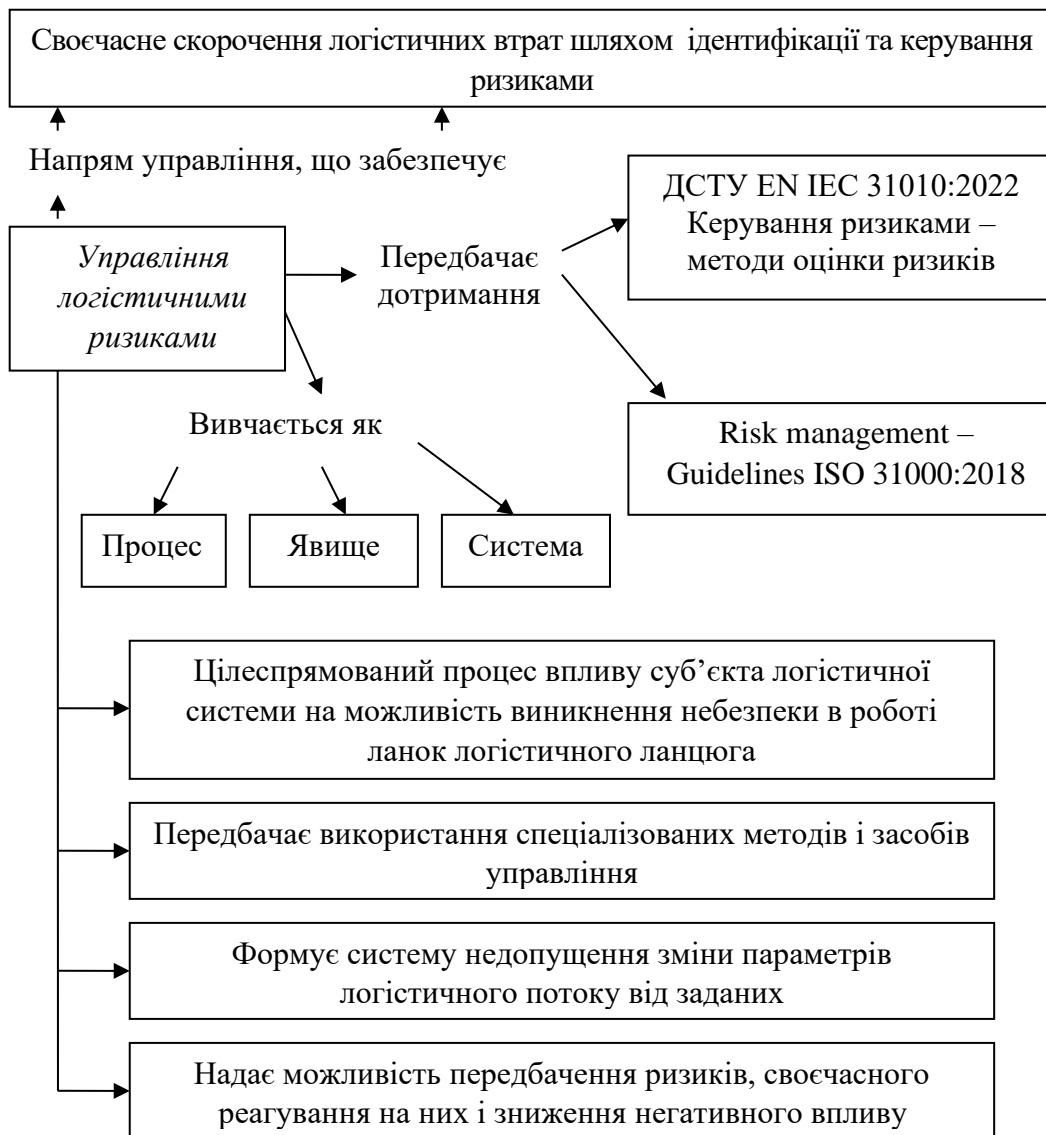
Своєчасне скорочення логістичних втрат шляхом ідентифікації та керування ризиками

Напрям управління, що забезпечує

Управління логістичними ризиками

Передбачає дотримання

ДСТУ EN IEC 31010:2022 Керування ризиками – методи оцінки ризиків

Risk management – Guidelines ISO 31000:2018

Вивчається як

Процес

Явище

Система

Цілеспрямований процес впливу суб'єкта логістичної системи на можливість виникнення небезпеки в роботі ланок логістичного ланцюга

Передбачає використання спеціалізованих методів і засобів управління

Формує систему недопущення зміни параметрів логістичного потоку від заданих

Надає можливість передбачення ризиків, своєчасного реагування на них і зниження негативного впливу